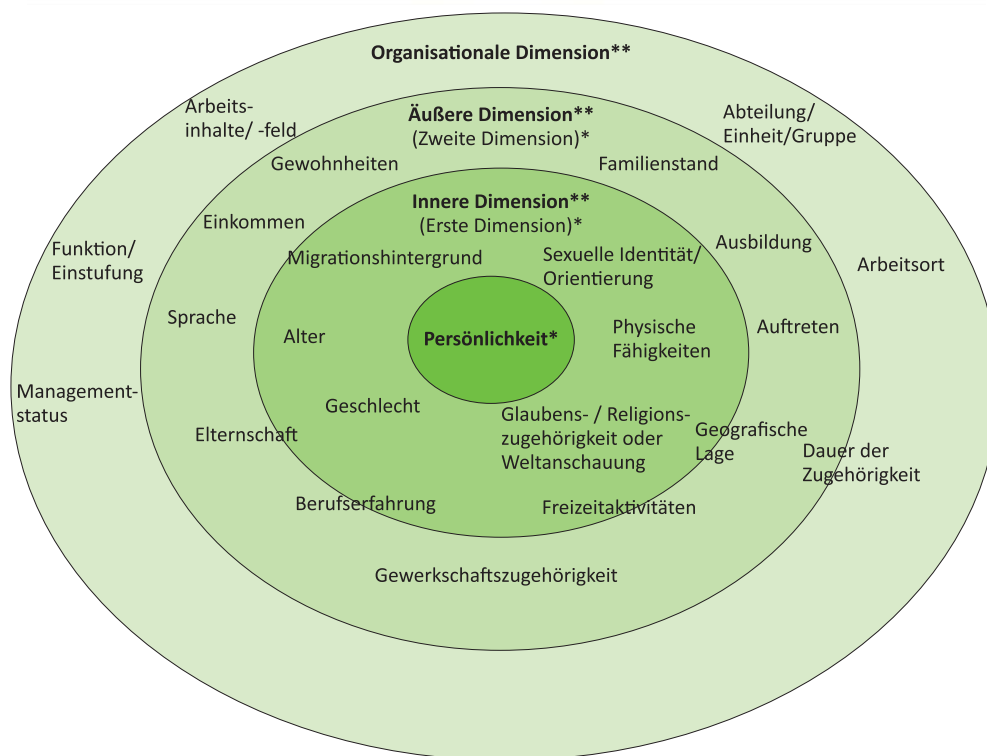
Organisationale Dimension**

Arbeitsinhalte/ -feld

Abteilung/ Einheit/Gruppe

Äußere Dimension**
(Zweite Dimension)*

Gewohnheiten

Familienstand

Innere Dimension**
(Erste Dimension)*

Einkommen

Funktion/ Einstufung

Migrationshintergrund

Sexuelle Identität/ Orientierung

Ausbildung

Arbeitsort

Sprache

Alter

Persönlichkeit*

Physische Fähigkeiten

Auftreten

Managementstatus

Geschlecht

Glaubens- / Religionszugehörigkeit oder Weltanschauung

Geografische Lage

Elternschaft

Dauer der Zugehörigkeit

Berufserfahrung

Freizeitaktivitäten

Gewerkschaftszugehörigkeit